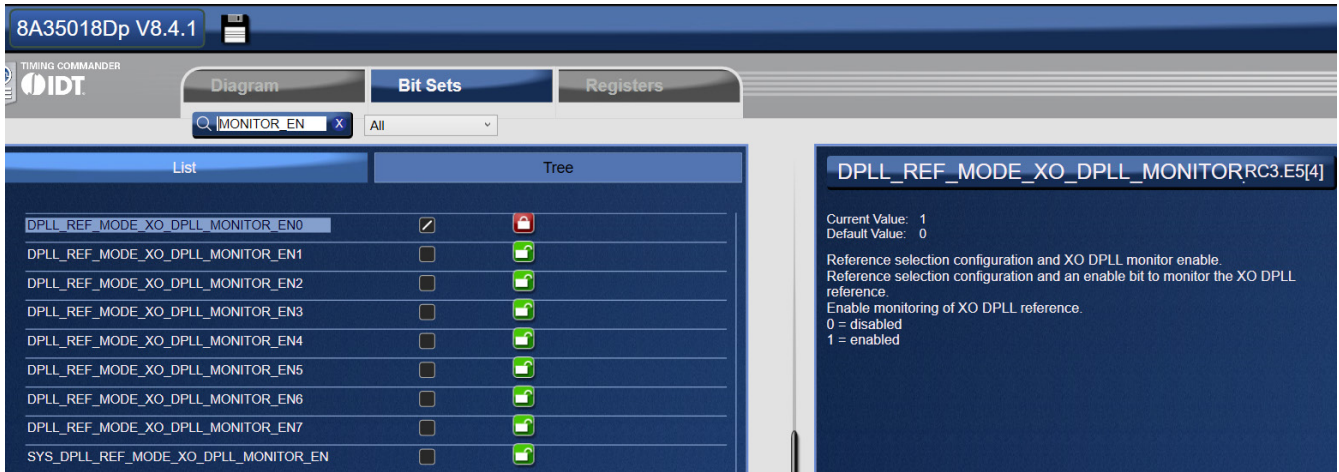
8A35018Dp V8.4.1

TIMING COMMANDER
IDT

Diagram
Bit Sets
Registers

MONITOR_EN X
All

List
Tree

DPLL_REF_MODE_XO_DPLL_MONITOR_EN0
DPLL_REF_MODE_XO_DPLL_MONITOR_EN1
DPLL_REF_MODE_XO_DPLL_MONITOR_EN2
DPLL_REF_MODE_XO_DPLL_MONITOR_EN3
DPLL_REF_MODE_XO_DPLL_MONITOR_EN4
DPLL_REF_MODE_XO_DPLL_MONITOR_EN5
DPLL_REF_MODE_XO_DPLL_MONITOR_EN6
DPLL_REF_MODE_XO_DPLL_MONITOR_EN7
SYS_DPLL_REF_MODE_XO_DPLL_MONITOR_EN

DPLL_REF_MODE_XO_DPLL_MONITOR RC3.E5[4]

Current Value: 1
Default Value: 0

Reference selection configuration and XO DPLL monitor enable.
Reference selection configuration and an enable bit to monitor the XO DPLL reference.
Enable monitoring of XO DPLL reference.
0 = disabled
1 = enabled